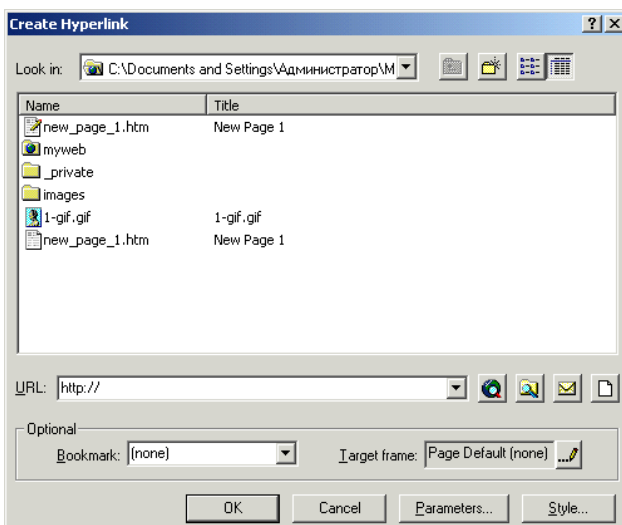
Create Hyperlink

?
X

Look in: C:\Documents and Settings\Администратор\M

| Name | Title |
|---|---|
| new_page_1.htm | New Page 1 |
| myweb | |
| _private | |
| images | |
| 1-gif.gif | 1-gif.gif |
| new_page_1.htm | New Page 1 |

URL: http://

Optional

Bookmark: (none)

Target frame: Page Default (none)

OK
Cancel
Parameters...
Style...